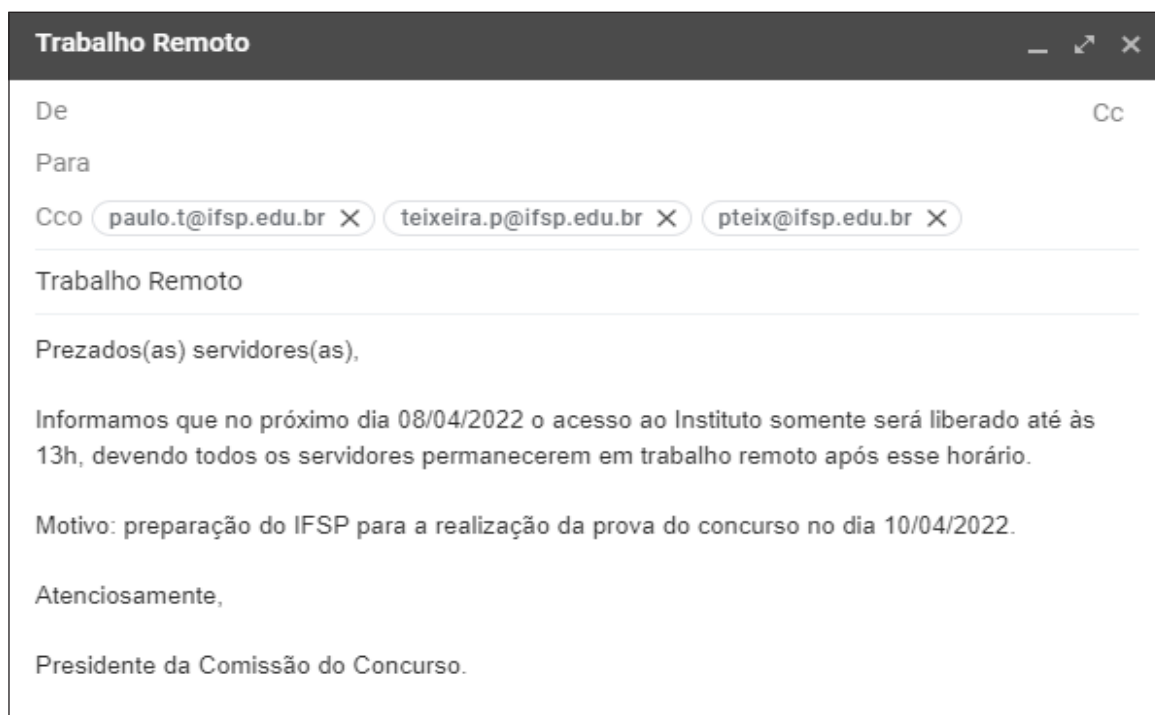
Trabalho Remoto

De

Cc

Para

Cco paulo.t@ifsp.edu.br ✕ teixeira.p@ifsp.edu.br ✕ pteix@ifsp.edu.br ✕

Trabalho Remoto

Prezados(as) servidores(as),

Informamos que no próximo dia 08/04/2022 o acesso ao Instituto somente será liberado até às 13h, devendo todos os servidores permanecerem em trabalho remoto após esse horário.

Motivo: preparação do IFSP para a realização da prova do concurso no dia 10/04/2022.

Atenciosamente,

Presidente da Comissão do Concurso.